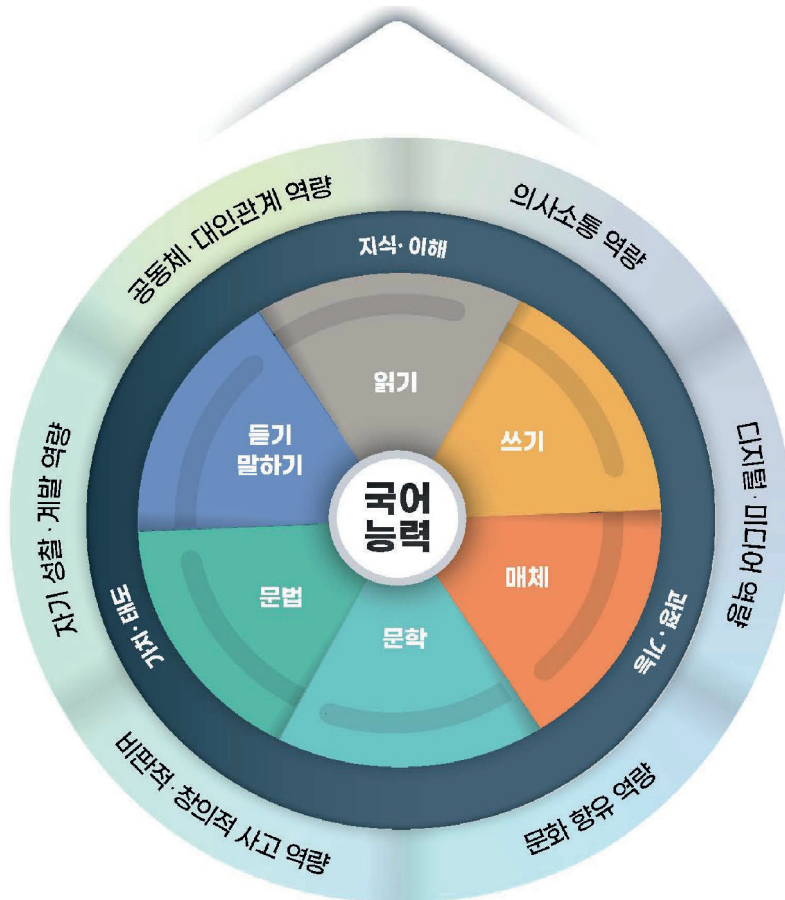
공동체·대인관계 역량

의사소통 역량

디지털·미디어 역량

문화 향유 역량

비판적·창의적 사고 역량

자기 성찰·계발 역량

지식·이해

과정·기능

가치·태도

읽기

쓰기

매체

문학

문법

듣기
말하기

국어
능력